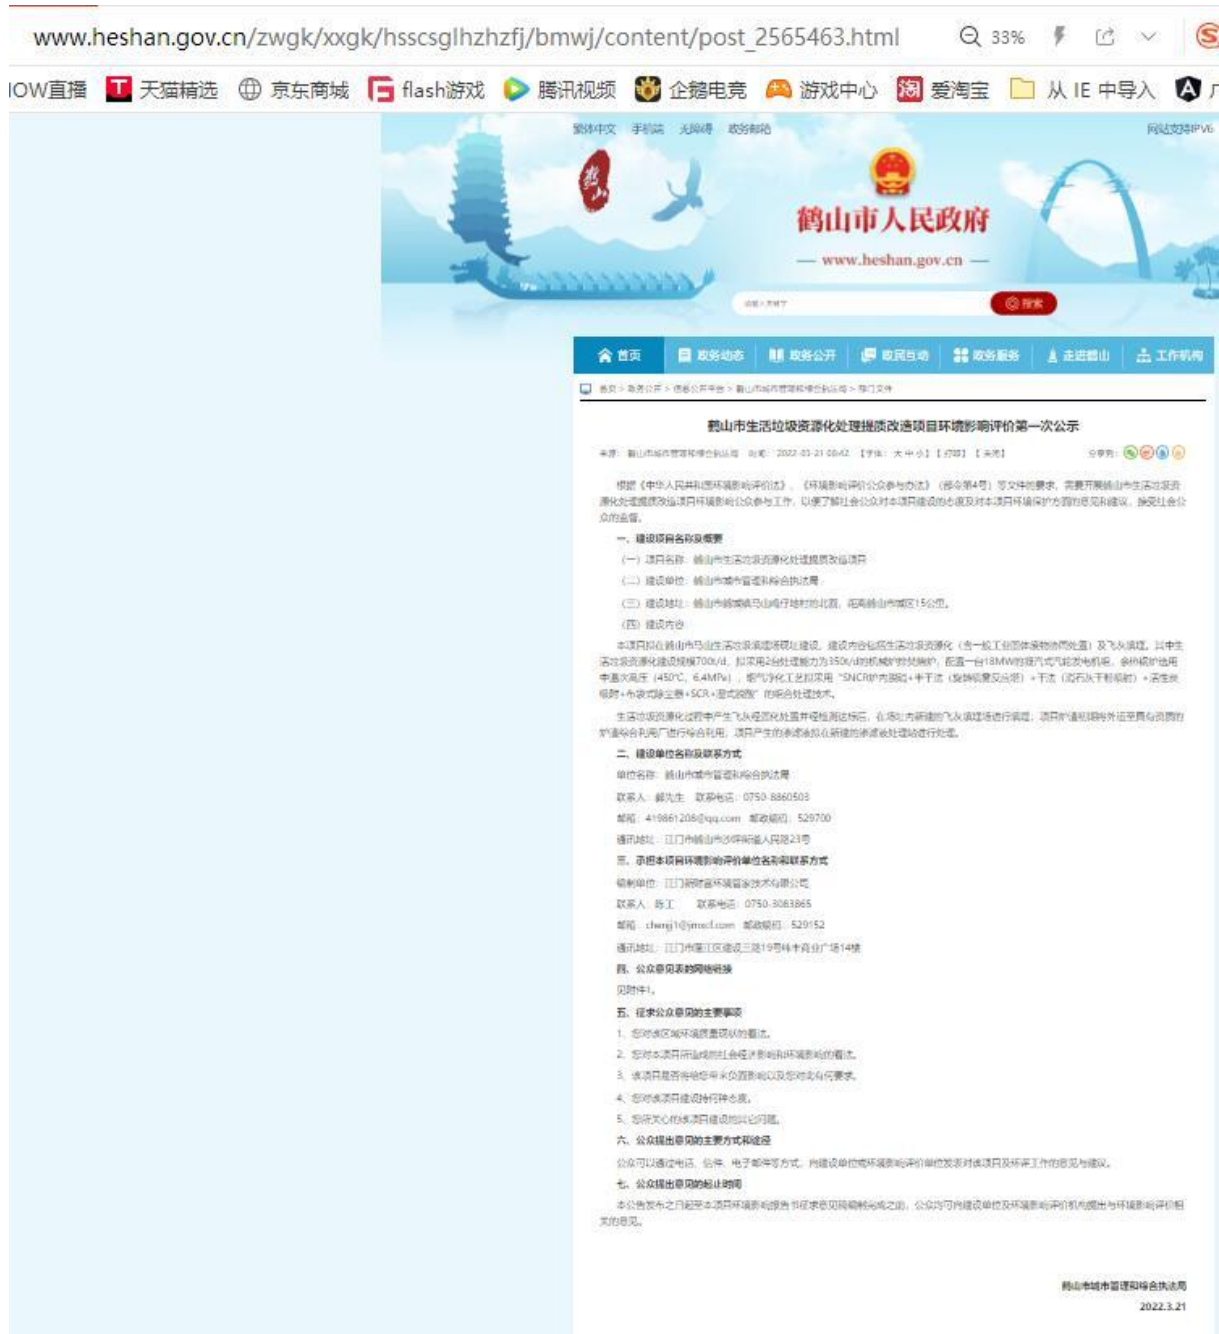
www.heshan.gov.cn/zwgk/xxgk/hsscsglhzhzfj/bmwj/content/post_2565463.html 33%

IOW直播 天猫精选 京东商城 flash游戏 腾讯视频 企鹅电竞 游戏中心 爱淘宝 从 IE 中导入

繁体中文 手机站 无障碍 政务邮箱 网站支持IPV6

鹤山市人民政府
— www.heshan.gov.cn —

搜索

首页 政务动态 政务公开 政民互动 政务服务 走进鹤山 工作机构

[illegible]

鹤山市生活垃圾资源化处理提质改造项目环境影响评价第一次公示

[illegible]

根据《中华人民共和国环境影响评价法》、《环境影响评价公众参与办法》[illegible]

一、建设项目名称及概要

（一）项目名称：鹤山市生活垃圾资源化处理提质改造项目

（二）建设单位：鹤山市城市管理和综合执法局

（三）建设地址：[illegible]

（四）建设内容

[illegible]

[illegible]

二、建设单位名称和联系方式

单位名称：鹤山市城市管理和综合执法局

联系人：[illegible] 联系电话：0750-8860503

邮箱：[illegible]@qq.com 邮政编码：529700

通讯地址：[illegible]

三、承担本项目环境影响评价单位名称和联系方式

编制单位：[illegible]

联系人：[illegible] 联系电话：0750-3083865

邮箱：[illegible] 邮政编码：529152

通讯地址：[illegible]

四、公众意见表的网络链接

见附件1。

五、征求公众意见的主要事项

1、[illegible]

2、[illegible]

3、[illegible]

4、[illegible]

5、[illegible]

六、公众提出意见的主要方式和途径

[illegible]

七、公众提出意见的起止时间

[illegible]

鹤山市城市管理和综合执法局
2022.3.21